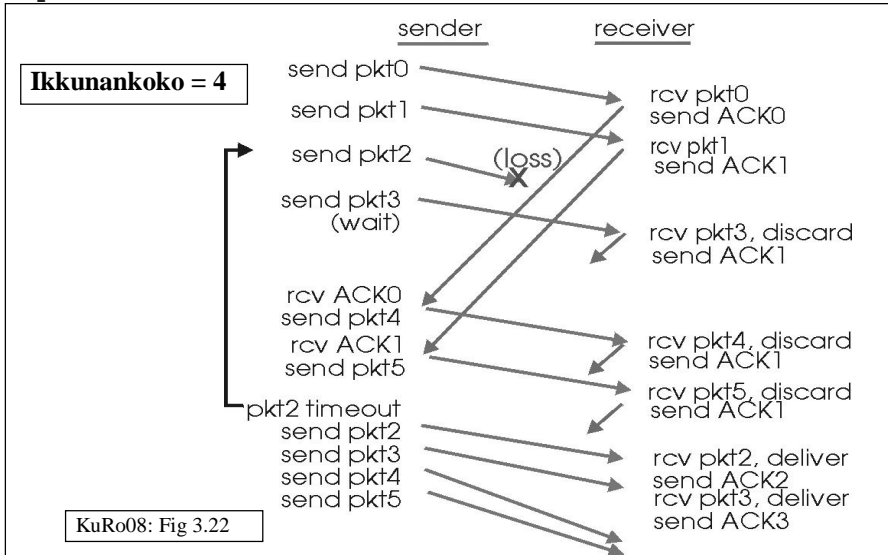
sender

receiver

Ikkunankoko = 4

send pkt0

send pkt1

send pkt2

send pkt3
(wait)

rcv pkt0
send ACK0

rcv pkt1
send ACK1

(loss)

rcv pkt3, discard
send ACK1

rcv ACK0
send pkt4

rcv ACK1
send pkt5

rcv pkt4, discard
send ACK1

rcv pkt5, discard
send ACK1

pkt2 timeout
send pkt2
send pkt3
send pkt4
send pkt5

rcv pkt2, deliver
send ACK2

rcv pkt3, deliver
send ACK3

KuRo08: Fig 3.22